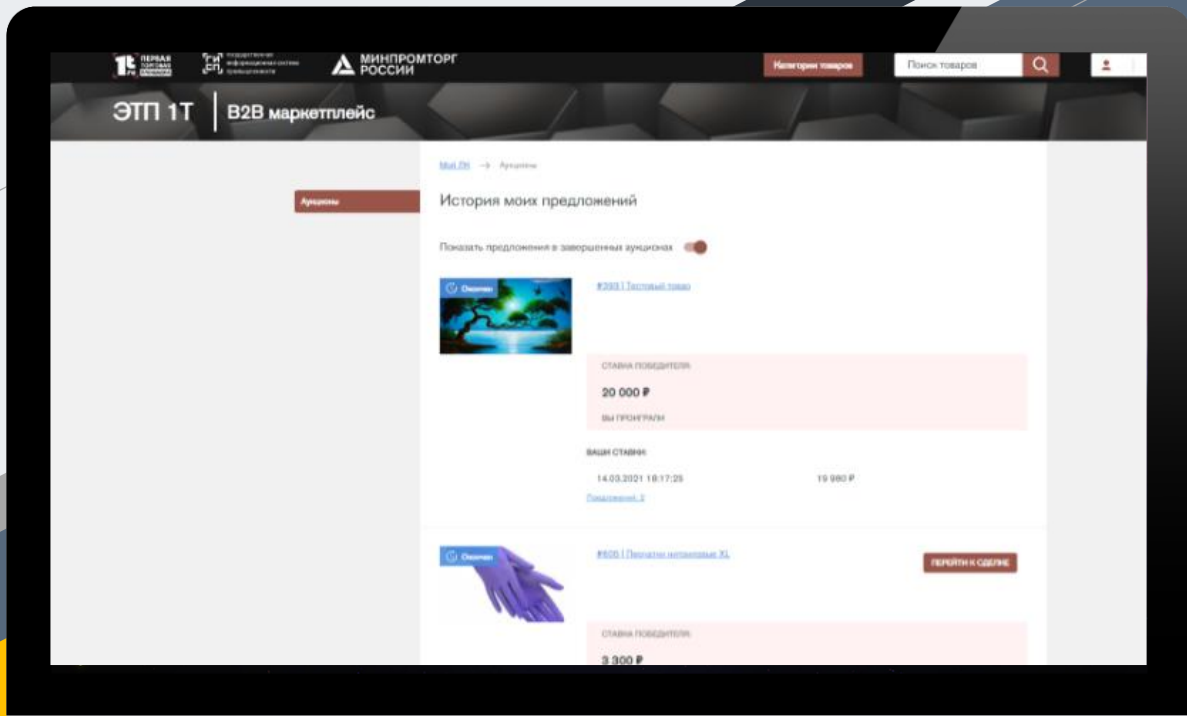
ПЕРВАЯ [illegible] МИНПРОМТОРГ РОССИИ

Категории товаров

Поиск товаров

ЭТП 1Т | B2B маркетплейс

Мой ЛК → Аукционы

Аукционы

История моих предложений

Показать предложения в завершенных аукционах

Окончен

#393 | Тестовый товар

СТАВКА ПОБЕДИТЕЛЯ

20 000 ₽

ВЫ ПРОИГРАЛИ

ВАШИ СТАВКИ

14.03.2021 18:17:25

19 980 ₽

Предложений: 3

Окончен

#605 | Перчатки нитриловые XL

ПЕРЕЙТИ К СДЕЛКЕ

СТАВКА ПОБЕДИТЕЛЯ

3 300 ₽